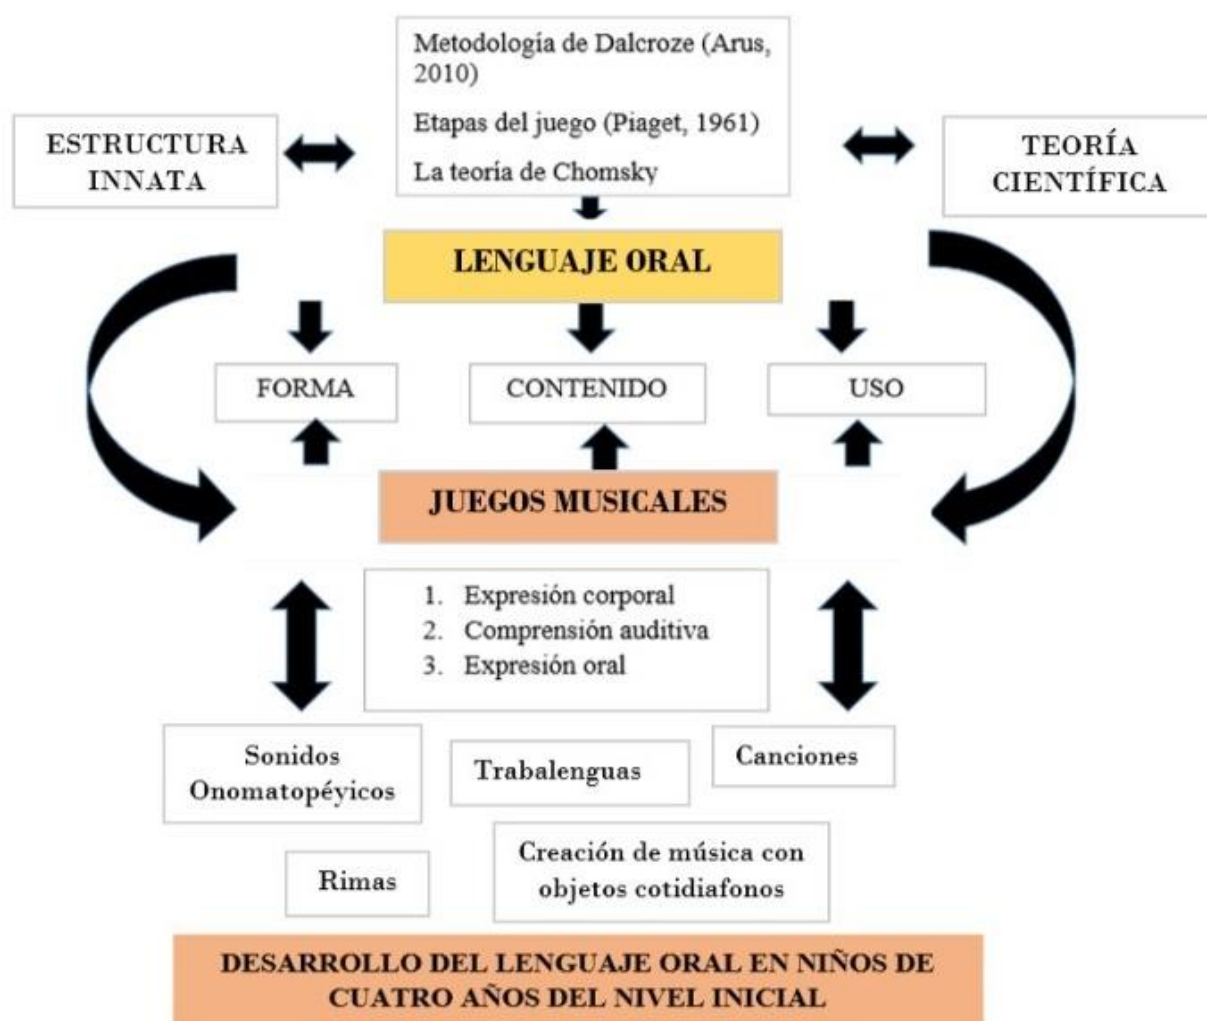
Metodología de Dalcroze (Arus, 2010)

Etapas del juego (Piaget, 1961)

La teoría de Chomsky

ESTRUCTURA INNATA

TEORÍA CIENTÍFICA

LENGUAJE ORAL

FORMA

CONTENIDO

USO

JUEGOS MUSICALES

1. Expresión corporal
2. Comprensión auditiva
3. Expresión oral

Sonidos Onomatopéyicos

Trabalenguas

Canciones

Rimas

Creación de música con objetos cotidiafonos

DESARROLLO DEL LENGUAJE ORAL EN NIÑOS DE CUATRO AÑOS DEL NIVEL INICIAL